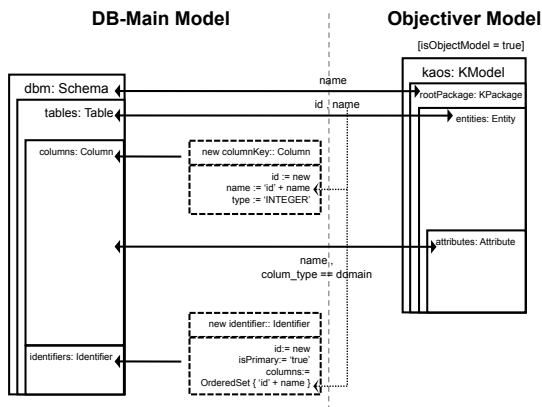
DB-Main Model

Objectiver Model

[isObjectModel = true]

dbm: Schema

kaos: KModel

name

rootPackage: KPackage

tables: Table

id , name

entities: Entity

columns: Column

new columnKey:: Column

id := new
name := 'id' + name
type := 'INTEGER'

attributes: Attribute

name,
colum_type == domain

new identifier:: Identifier

identifiers: Identifier

id:= new
isPrimary:= 'true'
columns:=
OrderedSet { 'id' + name }